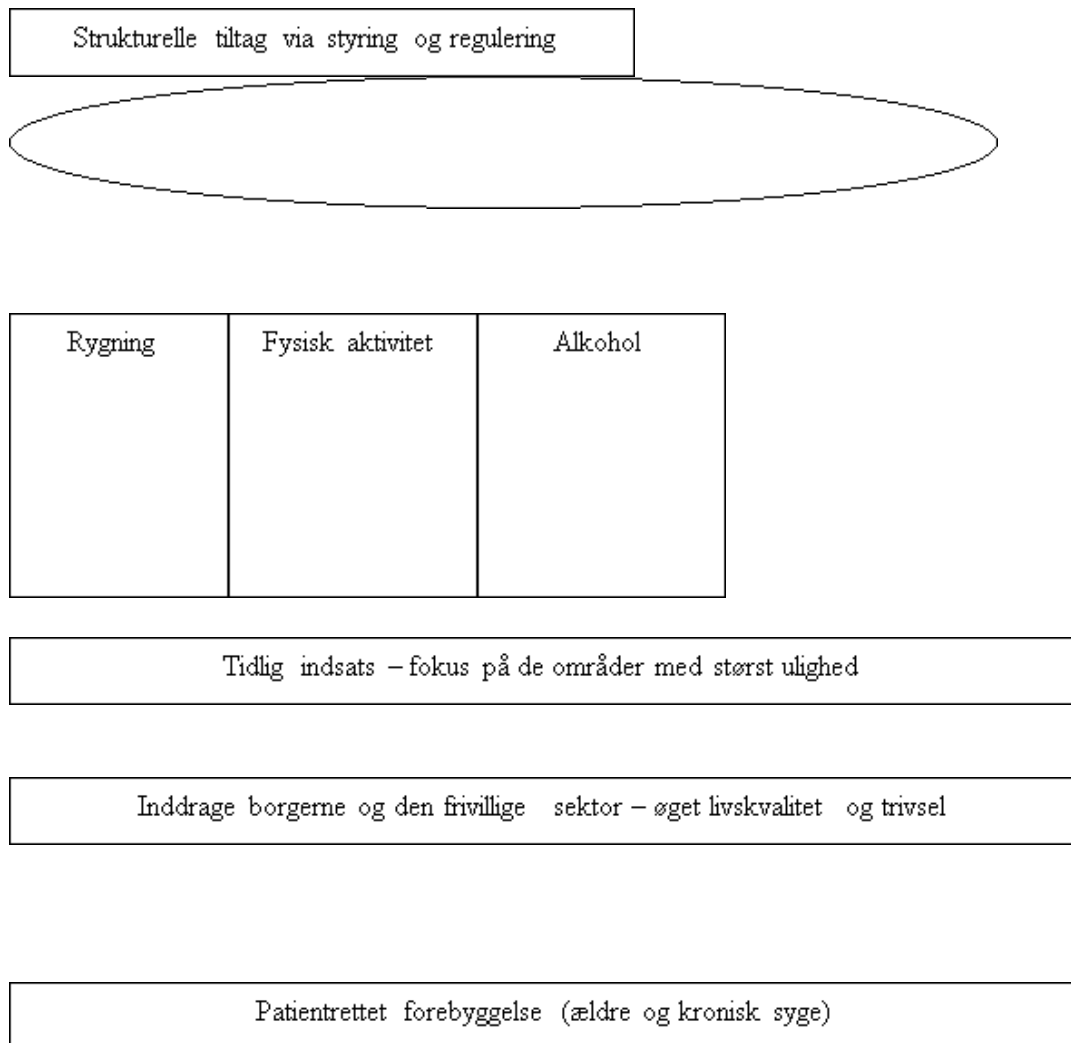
Strukturelle tiltag via styring og regulering

Rygning

Fysisk aktivitet

Alkohol

Tidlig indsats – fokus på de områder med størst ulighed

Inddrage borgerne og den frivillige sektor – øget livskvalitet og trivsel

Patientrettet forebyggelse (ældre og kronisk syge)